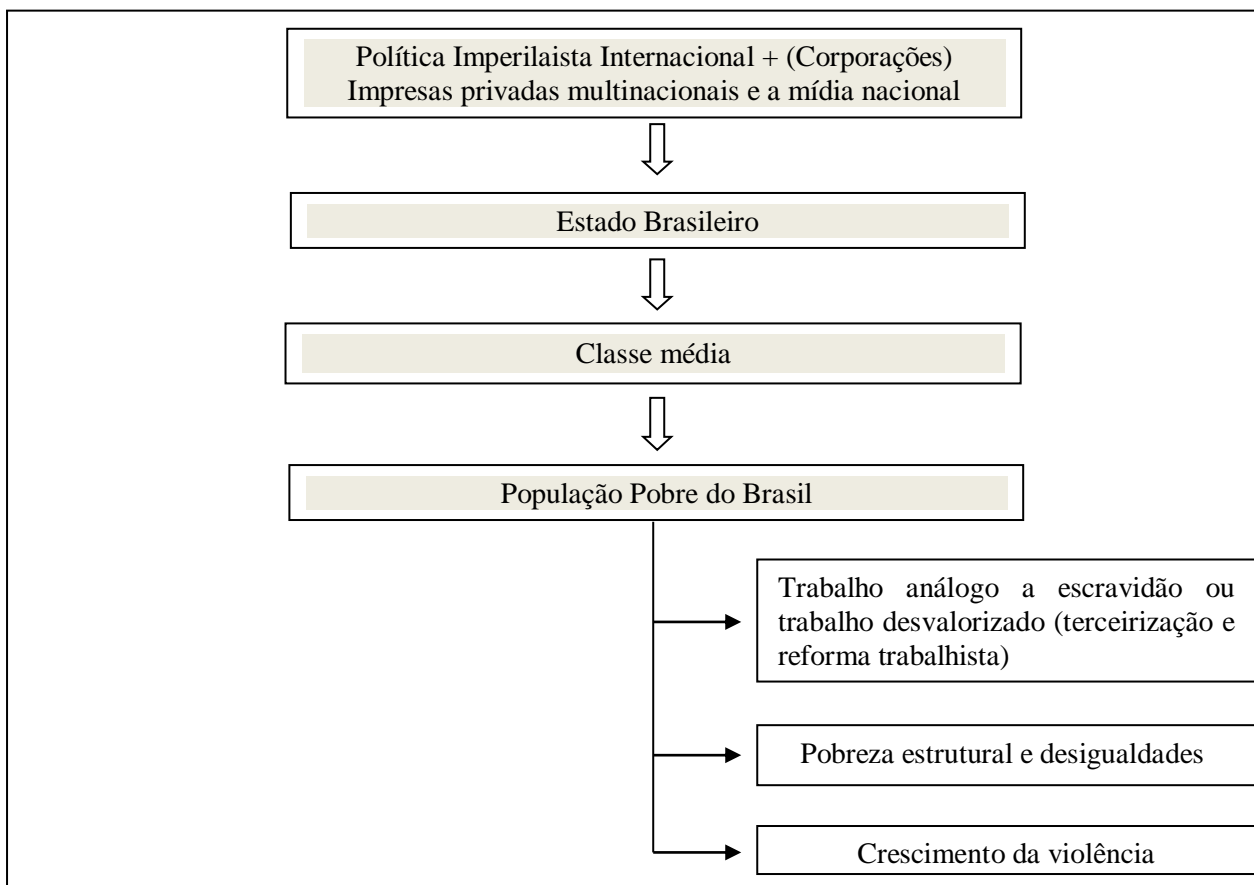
Política Imperilaista Internacional + (Corporações)
Impresas privadas multinacionais e a mídia nacional

Estado Brasileiro

Classe média

População Pobre do Brasil

Trabalho análogo a escravidão ou trabalho desvalorizado (terceirização e reforma trabalhista)

Pobreza estrutural e desigualdades

Crescimento da violência